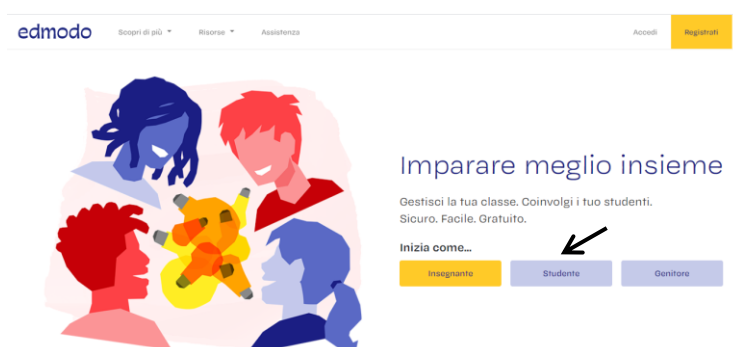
edmodo
Scopri di più
Risorse
Assistenza
Accedi
Registrati

Imparare meglio insieme

Gestisci la tua classe. Coinvolgi i tuo studenti. Sicuro. Facile. Gratuito.

Inizia come...

Insegnante
Studente
Genitore